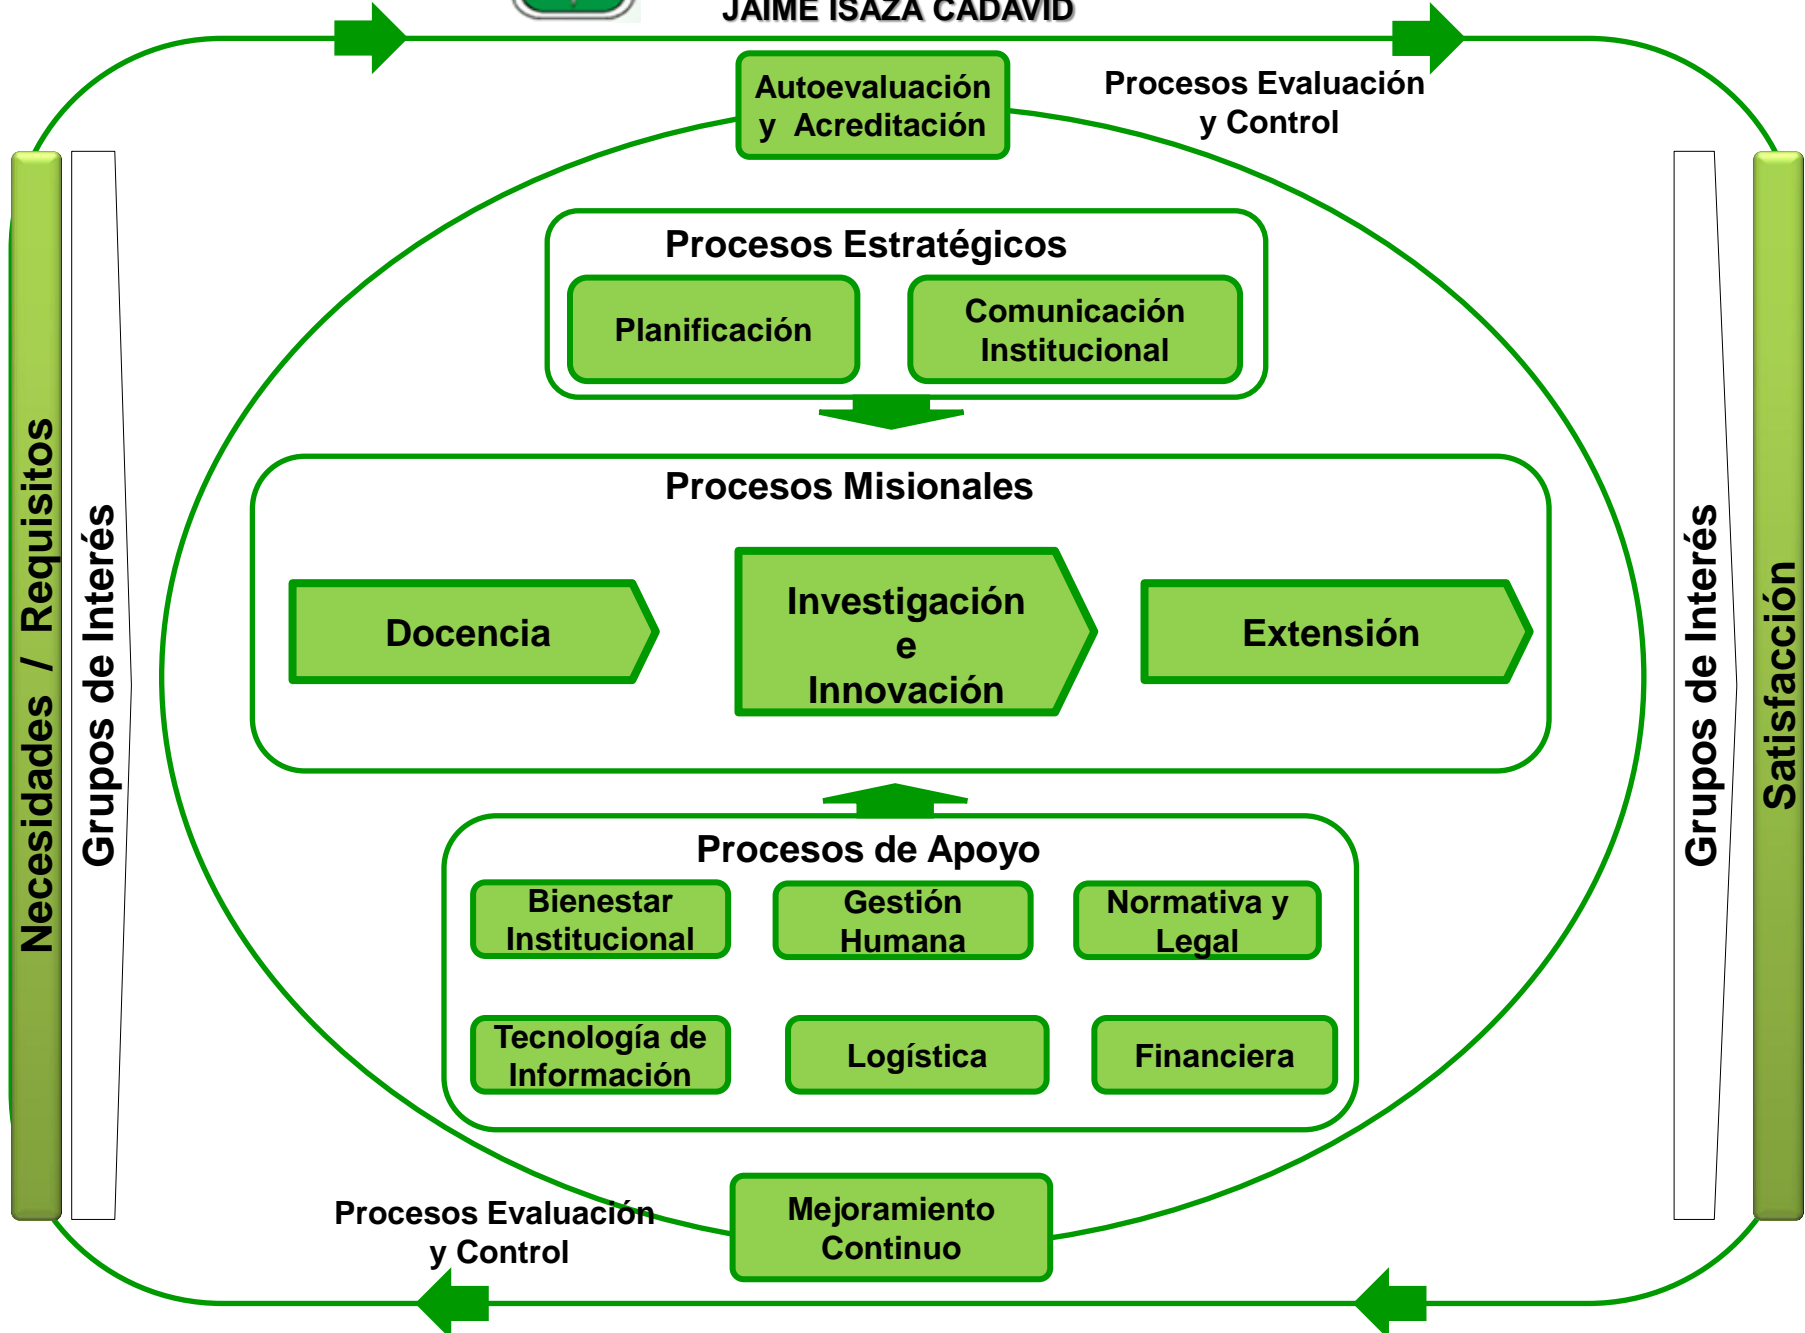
JAIME ISAZA CADAVID

Autoevaluación y Acreditación

Procesos Evaluación y Control

Necesidades / Requisitos

Grupos de Interés

Procesos Estratégicos

Planificación

Comunicación Institucional

Procesos Misionales

Docencia

Investigación e Innovación

Extensión

Procesos de Apoyo

Bienestar Institucional

Gestión Humana

Normativa y Legal

Tecnología de Información

Logística

Financiera

Grupos de Interés

Satisfacción

Procesos Evaluación y Control

Mejoramiento Continuo